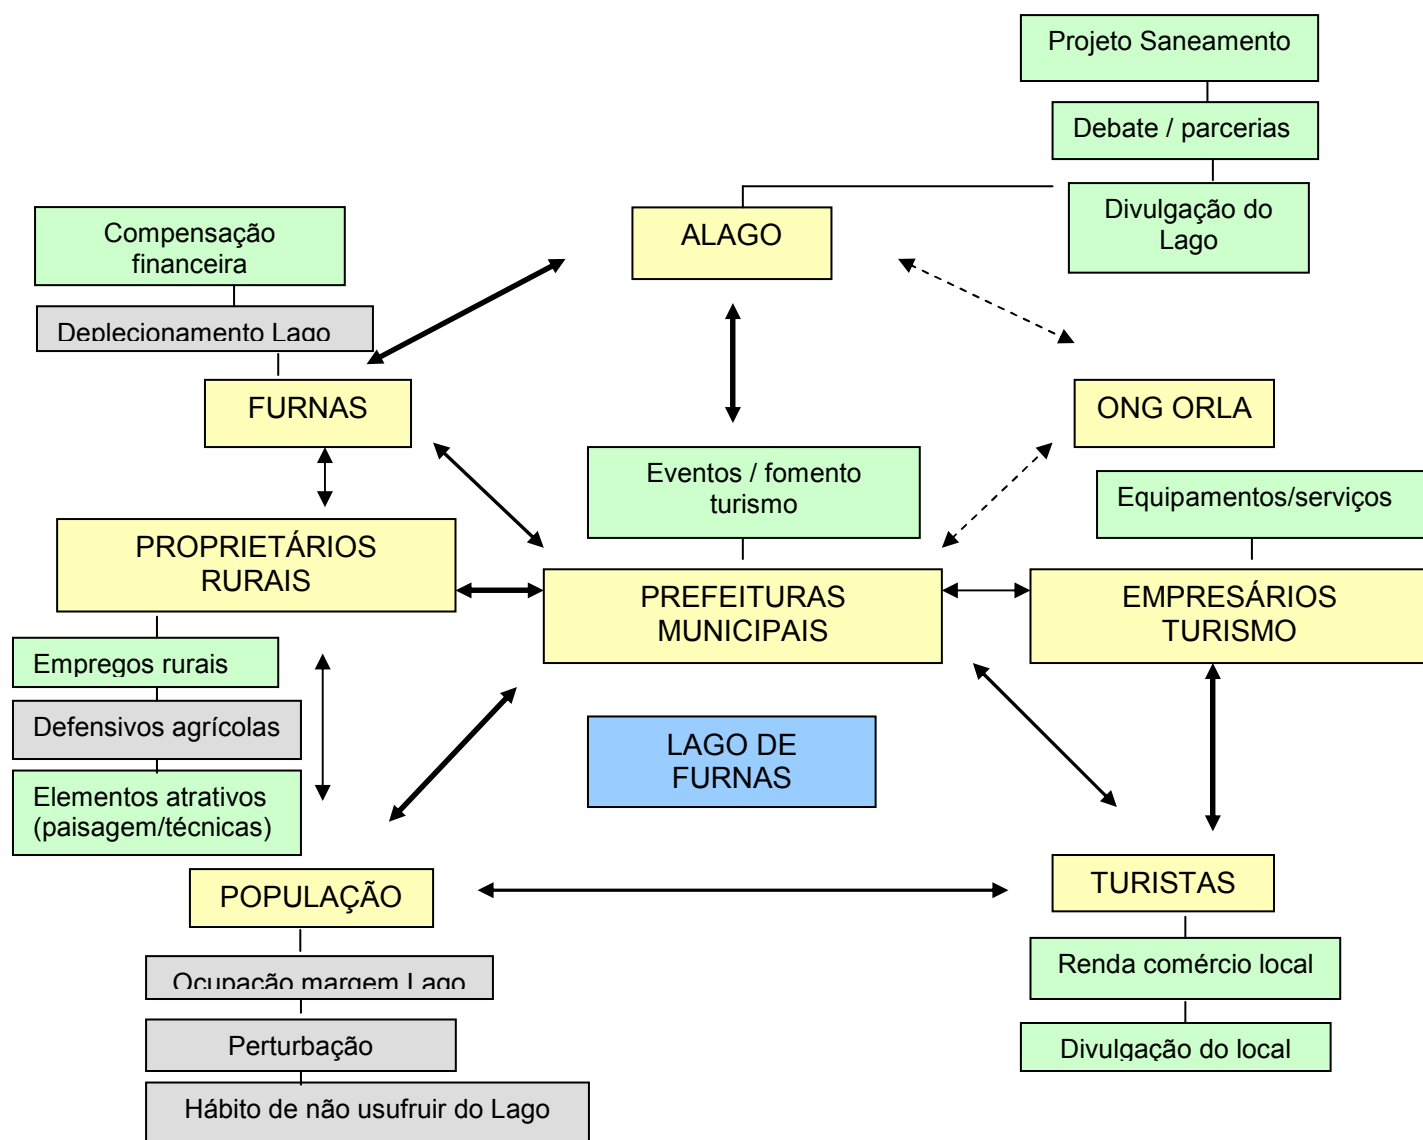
Projeto Saneamento

Debate / parcerias

Divulgação do Lago

ALAGO

Compensação financeira

Deplecionamento Lago

FURNAS

ONG ORLA

Eventos / fomento turismo

Equipamentos/serviços

PROPRIETÁRIOS RURAIS

PREFEITURAS MUNICIPAIS

EMPRESÁRIOS TURISMO

Empregos rurais

Defensivos agrícolas

Elementos atrativos (paisagem/técnicas)

LAGO DE FURNAS

POPULAÇÃO

TURISTAS

Ocupação margem Lago

Perturbação

Hábito de não usufruir do Lago

Renda comércio local

Divulgação do local